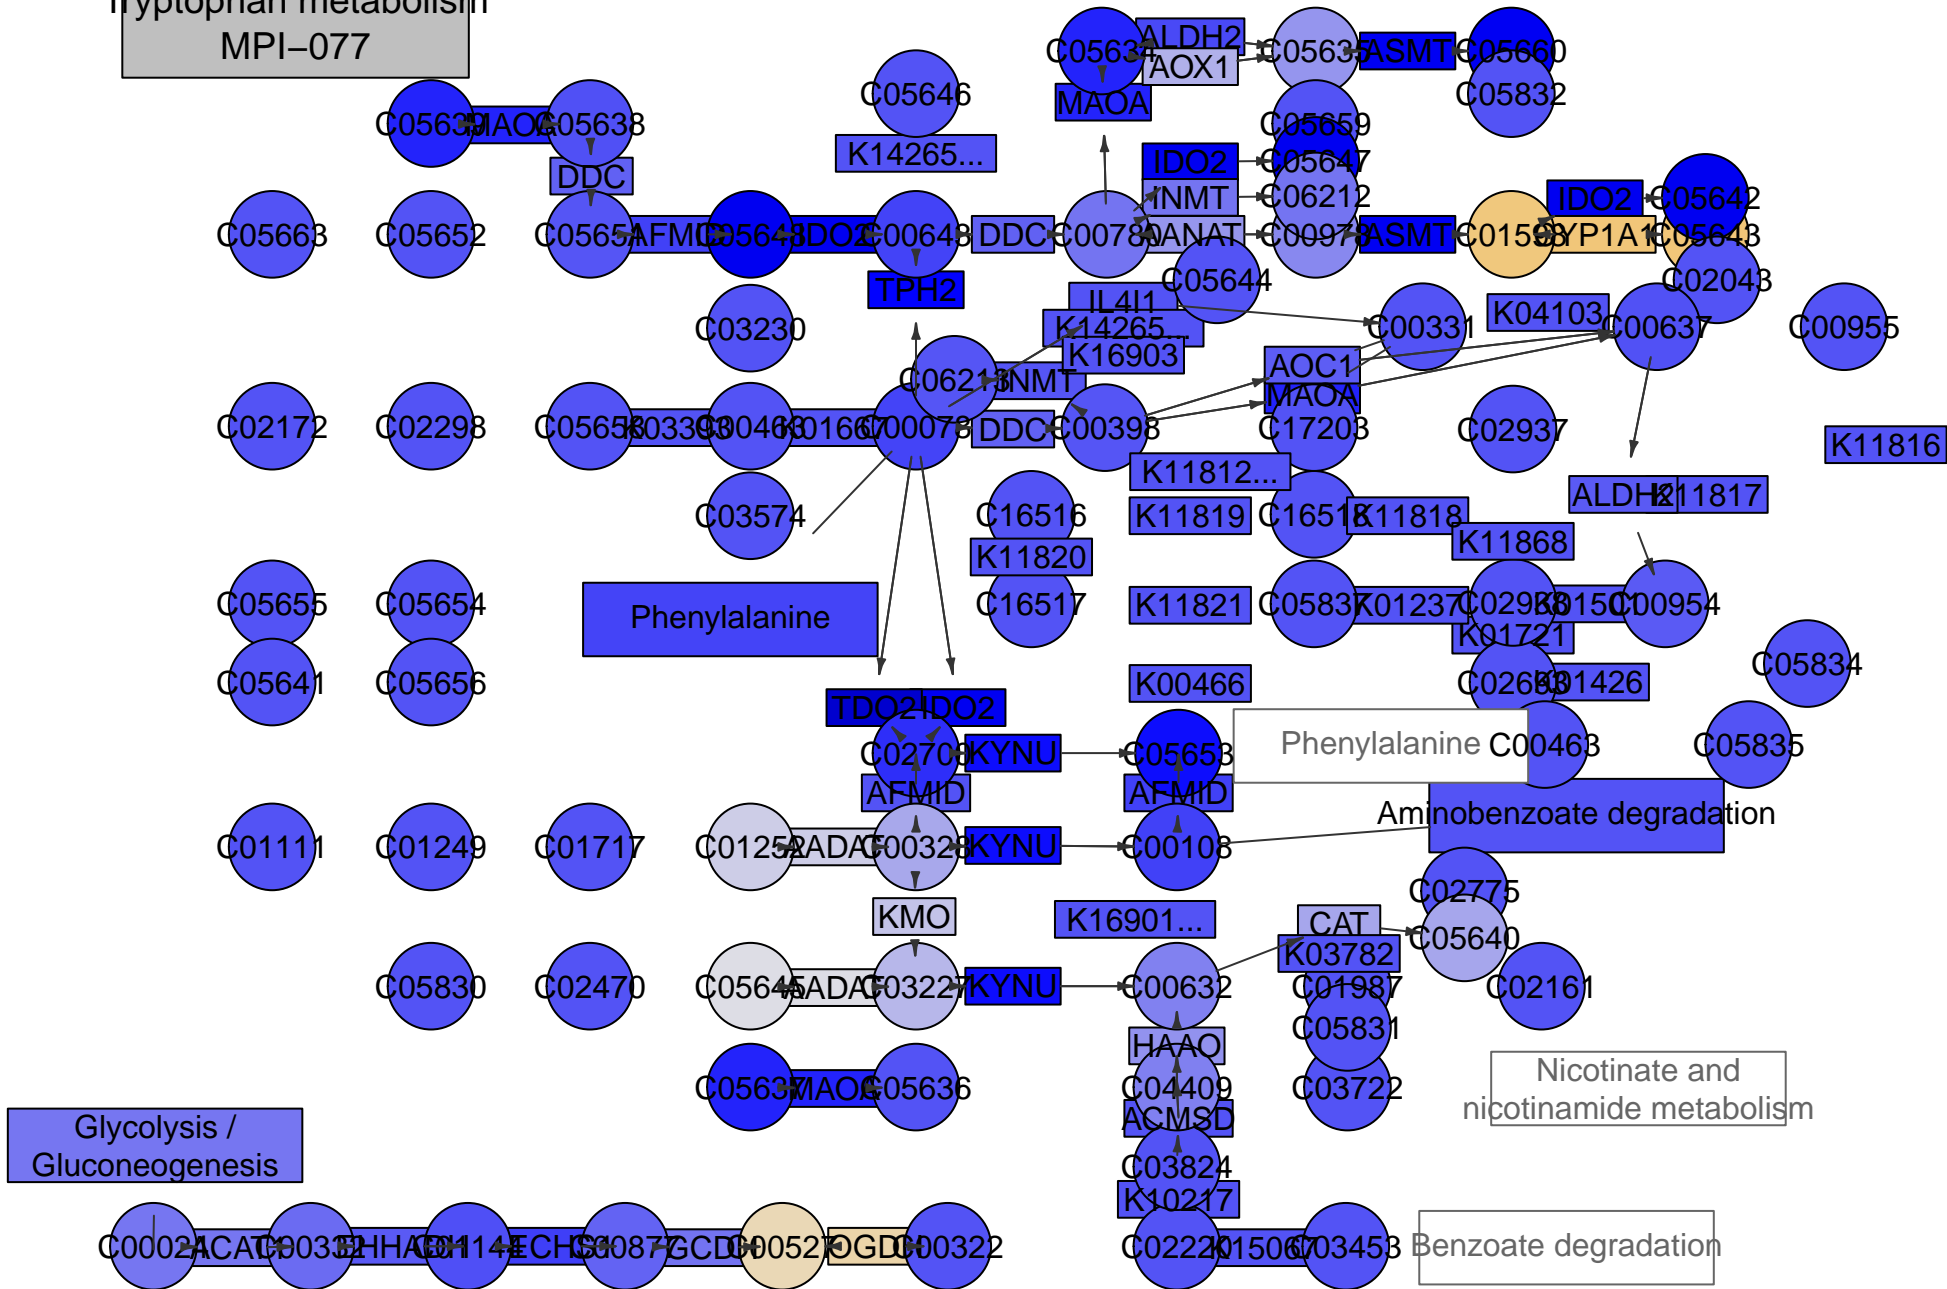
Tryptophan metabolism
MPI–077

C05639 MAOA C05638
DDC
C05646
K14265...
C05634 ALDH2 AOX1 C05635 ASMT C05660
MAOA
C05832
C05659
IDO2 C05647
INMT C06212
AANAT C00978 ASMT C01598 CYP1A1 C05643
IDO2 C05642
C05663
C05652
C05651 AFMID C05648 IDO2 C00643 DDC C00780
C05644
C02043
TPH2
IL4I1
K14265...
K16903
C00331
K04103 C00637
C00955
C03230
C06213 INMT
AOC1
MAOA
C02172
C02298
C05658 K03334 C00463 K01667 C00078 DDC C00398
C17203
C02937
K11816
K11812...
ALDH K11817
C03574
C16516
K11819
C16518 K11818
K11868
K11820
Phenylalanine
C05655
C05654
C16517
K11821
C05837 K01237 C02938 K01501 C00954
K01721
C05834
C05641
C05656
K00466
C02693 K01426
TDO2 IDO2
C02700 KYNU C05653
Phenylalanine C00463
C05835
AFMID
AFMID
Aminobenzoate degradation
C01111
C01249
C01717
C01252 AADAT C00328 KYNU C00108
C02775
KMO
K16901...
CAT
C05640
K03782
C05830
C02470
C05645 AADAT C03227 KYNU C00632
C01987
C02161
C05831
HAAO
C05637 MAOA C05636
C04409
C03722
Nicotinate and nicotinamide metabolism
ACMSD
Glycolysis / Gluconeogenesis
C03824
K10217
C00024 ACAT C00332 EHHADH C01144 ECHS1 C00877 GCDH C00527 OGDH C00322
C02220 K01506 C03453 Benzoate degradation